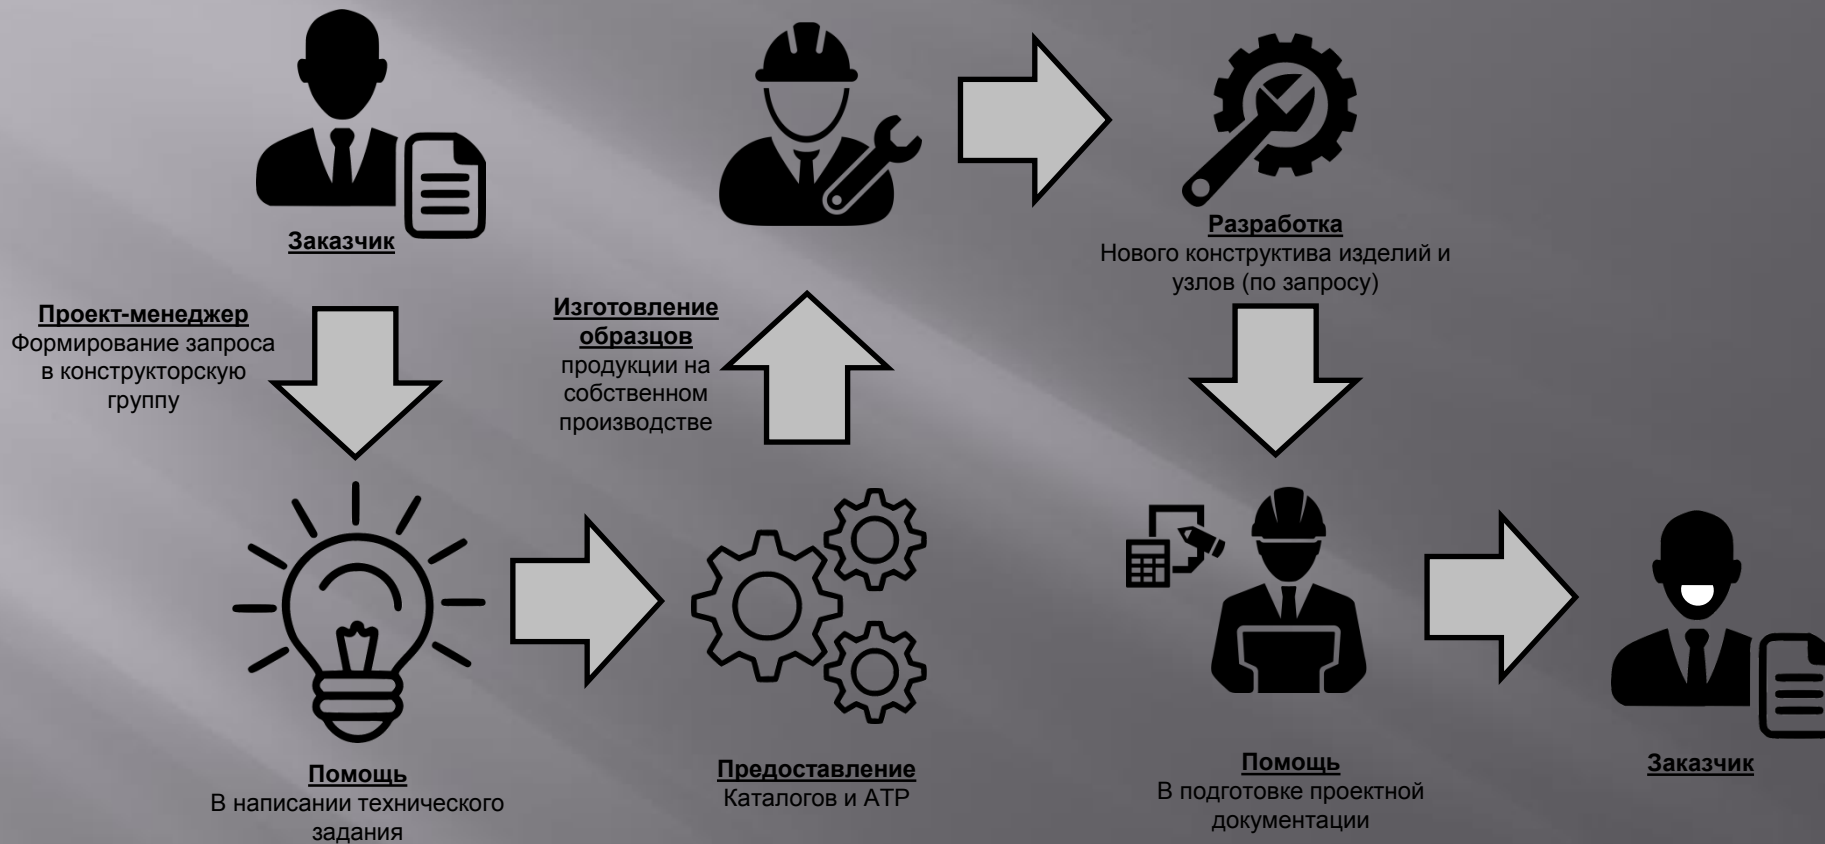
Заказчик

Проект-менеджер
Формирование запроса в конструкторскую группу

Помощь
В написании технического задания

Предоставление
Каталогов и АТР

Изготовление образцов
продукции на собственном производстве

Разработка
Нового конструктива изделий и узлов (по запросу)

Помощь
В подготовке проектной документации

Заказчик